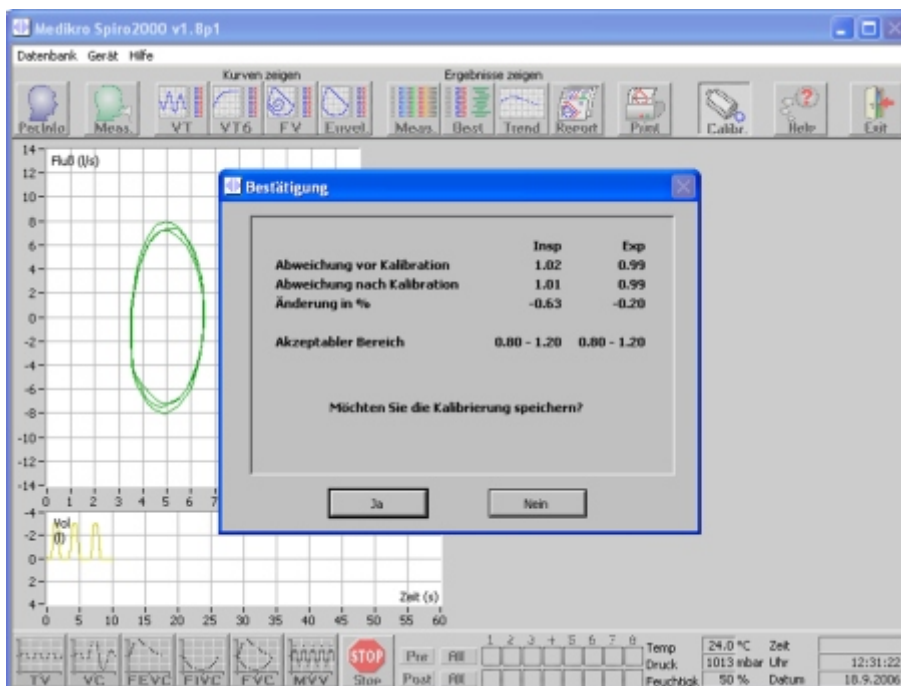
Medikro Spiro2000 v1.8p1

Datenbank Gerät Hilfe

Kurven zeigen

Ergebnisse zeigen

PecInfo Meas. VT VT6 FV Envel. Meas. Best Trend Report Print Calibr. Help Exit

Fluß (l/s)

14
12
10
8
6
4
2
0
-2
-4
-6
-8
-10
-12
-14

0 1 2 3 4 5 6 7

Bestätigung

| | Insp | Exp |
|---|---|---|
| Abweichung vor Kalibration | 1.02 | 0.99 |
| Abweichung nach Kalibration | 1.01 | 0.99 |
| Änderung in % | -0.63 | -0.20 |
| Akzeptabler Bereich | 0.80 - 1.20 | 0.80 - 1.20 |

Möchten Sie die Kalibrierung speichern?

Ja

Nein

Vol (l)

-4
-2
0
2
4

0 5 10 15 20 25 30 35 40 45 50 55 60

Zeit (s)

TV VC FEVC FIVC FVC MVV STOP Stop Pre All Post All 1 2 3 + 5 6 7 8

Temp 24.0 °C Zeit
Druck 1013 mbar Uhr 12:31:22
Feuchtigk 50 % Datum 18.9.2006